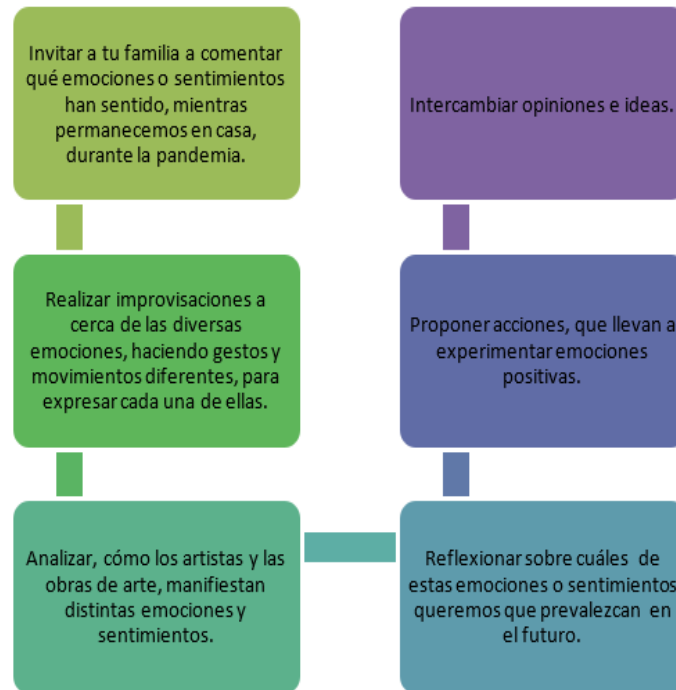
Invitar a tu familia a comentar qué emociones o sentimientos han sentido, mientras permanecemos en casa, durante la pandemia.

Realizar improvisaciones a cerca de las diversas emociones, haciendo gestos y movimientos diferentes, para expresar cada una de ellas.

Analizar, cómo los artistas y las obras de arte, manifiestan distintas emociones y sentimientos.

Reflexionar sobre cuáles de estas emociones o sentimientos queremos que prevalezcan en el futuro.

Proponer acciones, que llevan a experimentar emociones positivas.

Intercambiar opiniones e ideas.